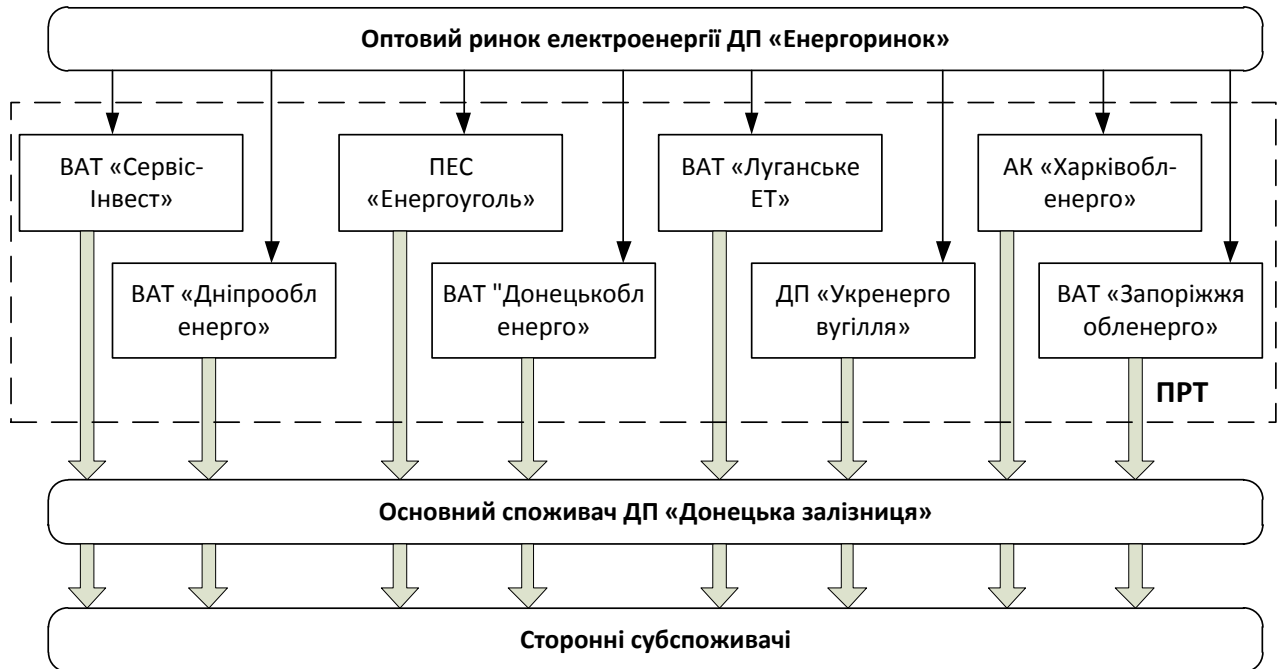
Оптовий ринок електроенергії ДП «Енергоринок»

ВАТ «Сервіс-Інвест»

ПЕС «Енергоуголь»

ВАТ «Луганське ЕТ»

АК «Харківобл-енерго»

ВАТ «Дніпрообл енерго»

ВАТ "Донецькобл енерго»

ДП «Укренерго вугілля»

ВАТ «Запоріжжя обленерго»

ПРТ

Основний споживач ДП «Донецька залізниця»

Сторонні субспоживачі